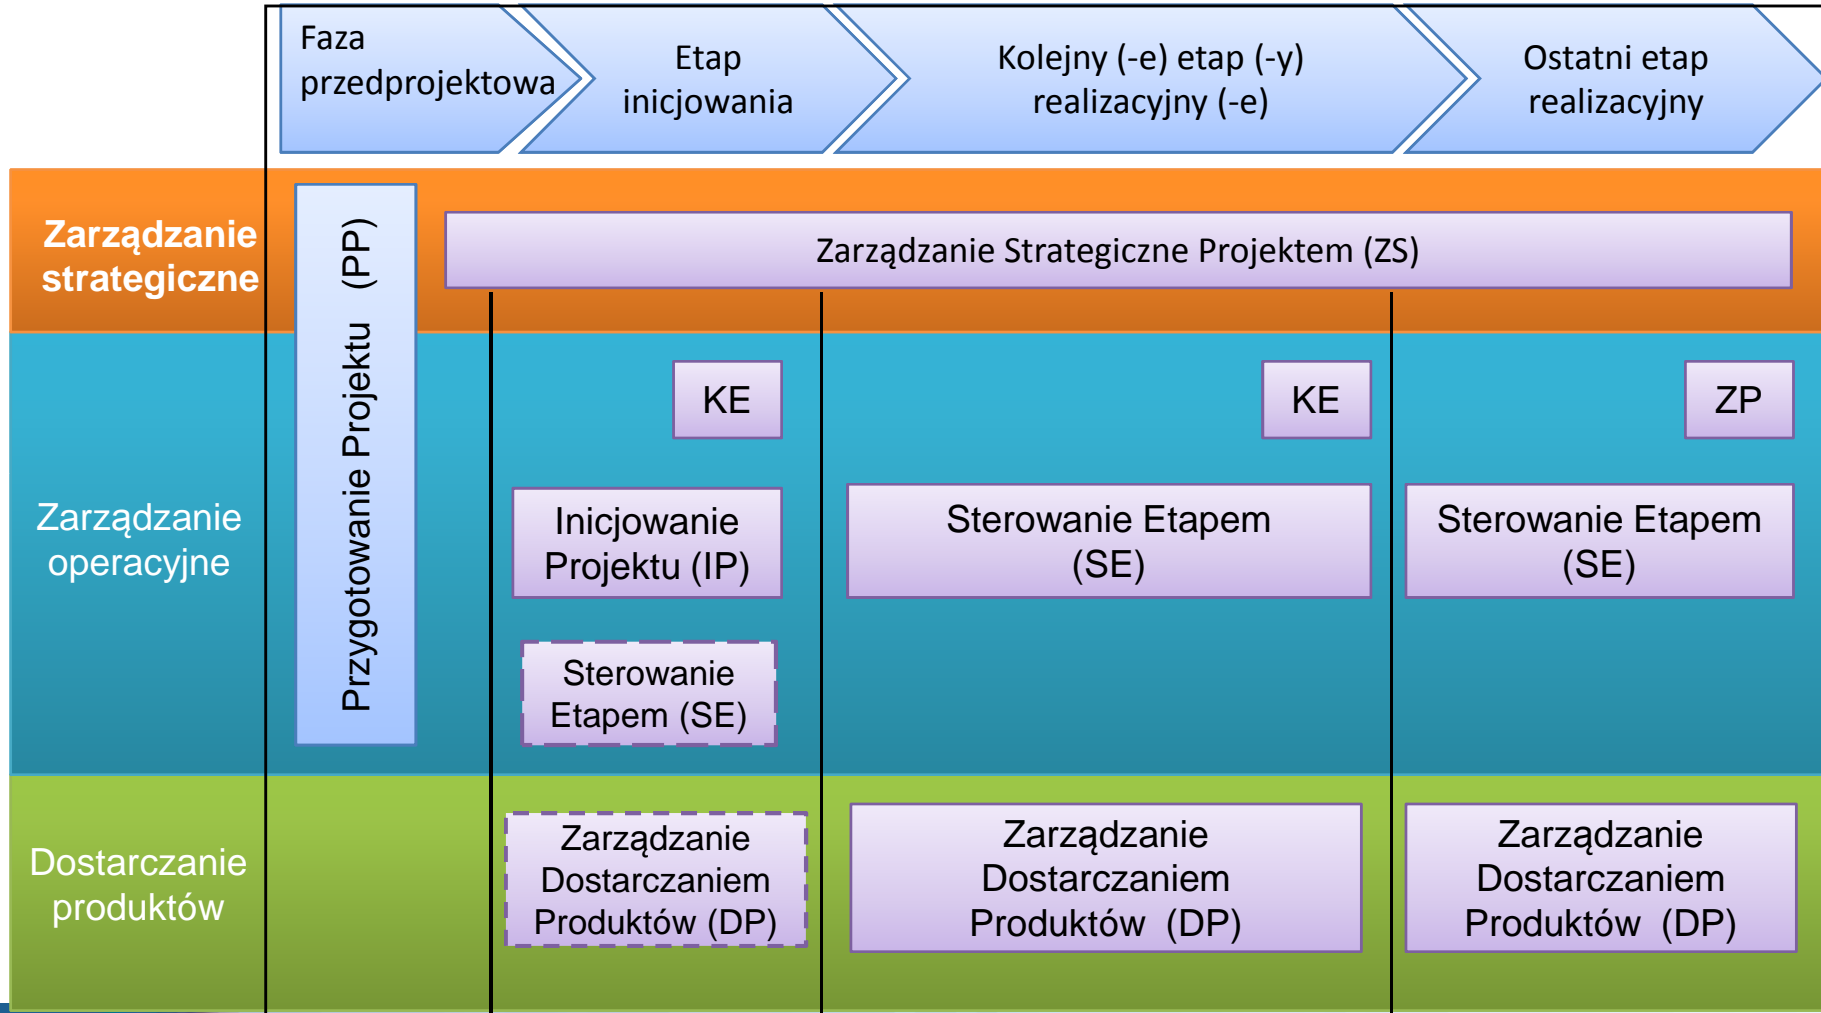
Faza przedprojektowa

Etap inicjowania

Kolejny (-e) etap (-y) realizacyjny (-e)

Ostatni etap realizacyjny

Zarządzanie strategiczne

Przygotowanie Projektu (PP)

Zarządzanie Strategiczne Projektem (ZS)

Zarządzanie operacyjne

KE

KE

ZP

Inicjowanie Projektu (IP)

Sterowanie Etapem (SE)

Sterowanie Etapem (SE)

Sterowanie Etapem (SE)

Dostarczanie produktów

Zarządzanie Dostarczaniem Produktów (DP)

Zarządzanie Dostarczaniem Produktów (DP)

Zarządzanie Dostarczaniem Produktów (DP)